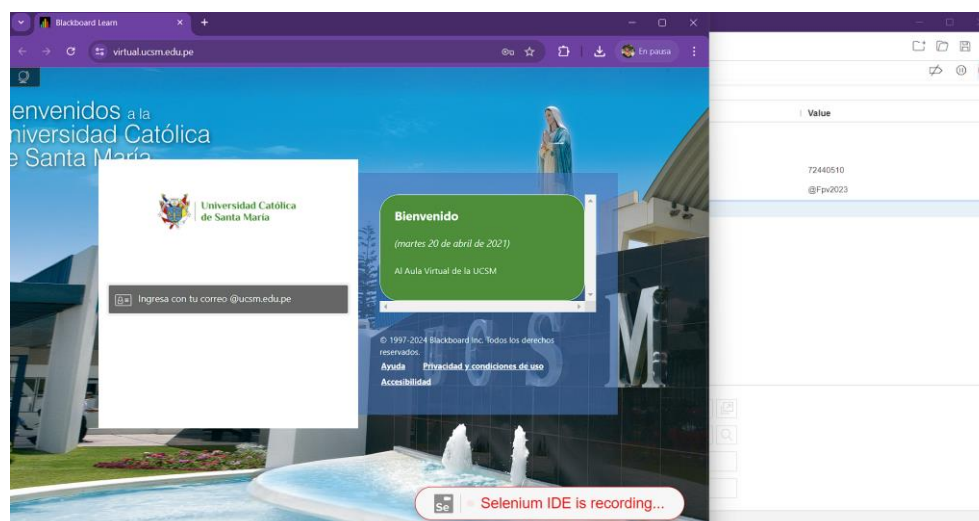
Blackboard Learn

virtual.ucsm.edu.pe

En pausa

envenidos a la
niversidad Católica
e Santa María

Universidad Católica de Santa María

Ingresa con tu correo @ucsm.edu.pe

Bienvenido

(martes 20 de abril de 2021)

Al Aula Virtual de la UCSM

© 1997-2024 Blackboard Inc. Todos los derechos reservados.

Ayuda Privacidad y condiciones de uso

Accesibilidad

UCSM

Se Selenium IDE is recording...

Value

72440510

@Fpv2023